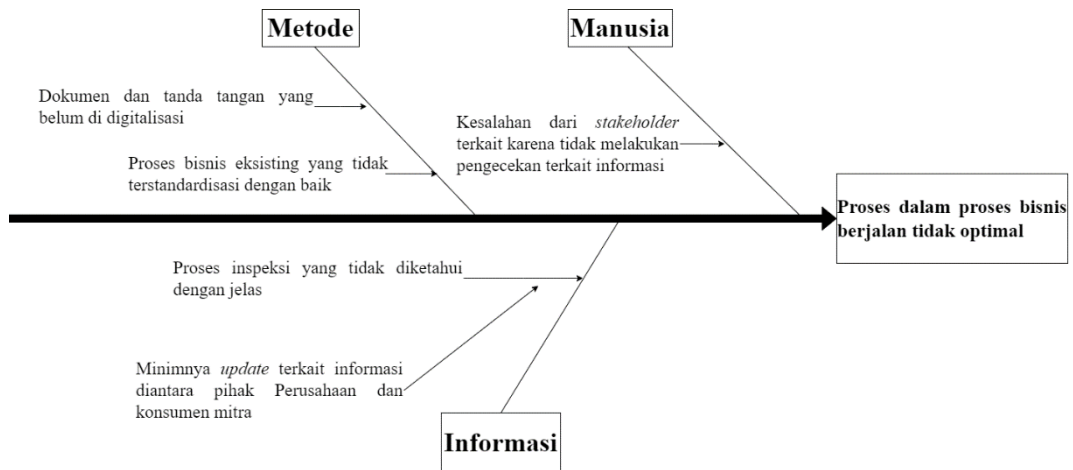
Metode

Manusia

Dokumen dan tanda tangan yang belum di digitalisasi

Proses bisnis eksisting yang tidak terstandardisasi dengan baik

Kesalahan dari *stakeholder* terkait karena tidak melakukan pengecekan terkait informasi

**Proses dalam proses bisnis berjalan tidak optimal**

Proses inspeksi yang tidak diketahui dengan jelas

Minimnya *update* terkait informasi diantara pihak Perusahaan dan konsumen mitra

Informasi